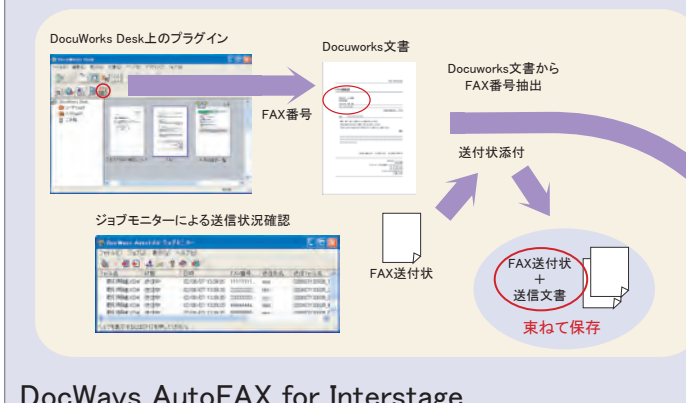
DocuWorks Desk上のプラグイン

Docuworks文書

Docuworks文書から FAX番号抽出

FAX番号

送付状添付

ジョブモニターによる送信状況確認

FAX送付状

FAX送付状 + 送信文書

束ねて保存

DocWays AutoFAX for Interstage